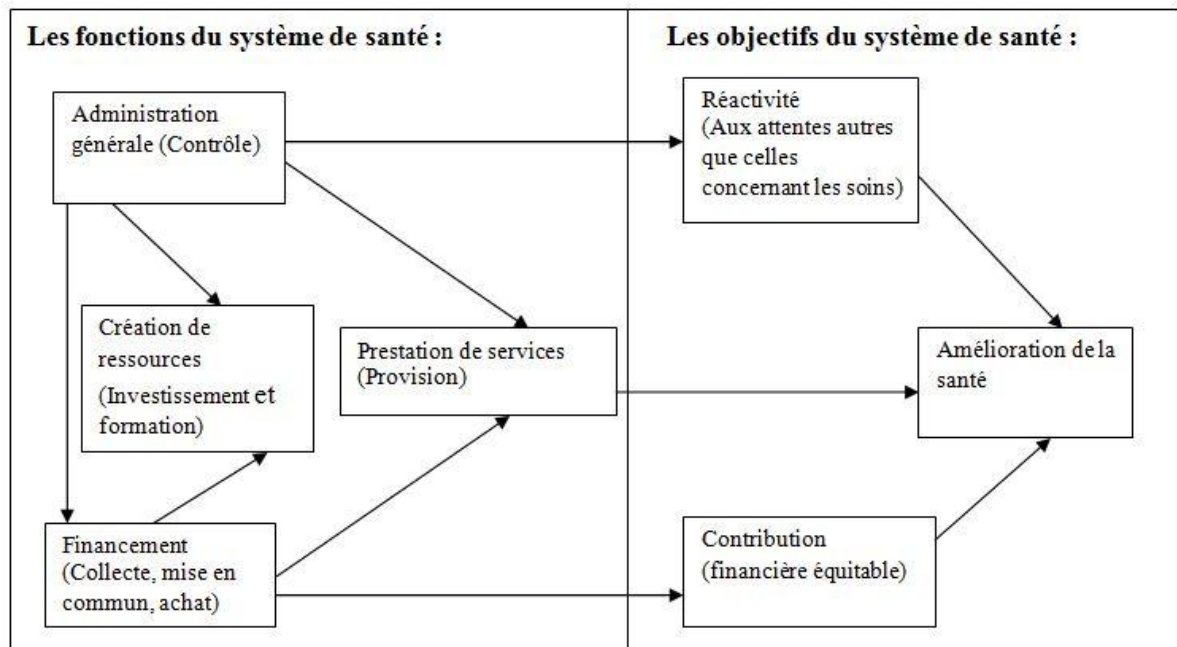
Les fonctions du système de santé :

Les objectifs du système de santé :

Administration générale (Contrôle)

Réactivité (Aux attentes autres que celles concernant les soins)

Création de ressources (Investissement et formation)

Prestation de services (Provision)

Amélioration de la santé

Financement (Collecte, mise en commun, achat)

Contribution (financière équitable)